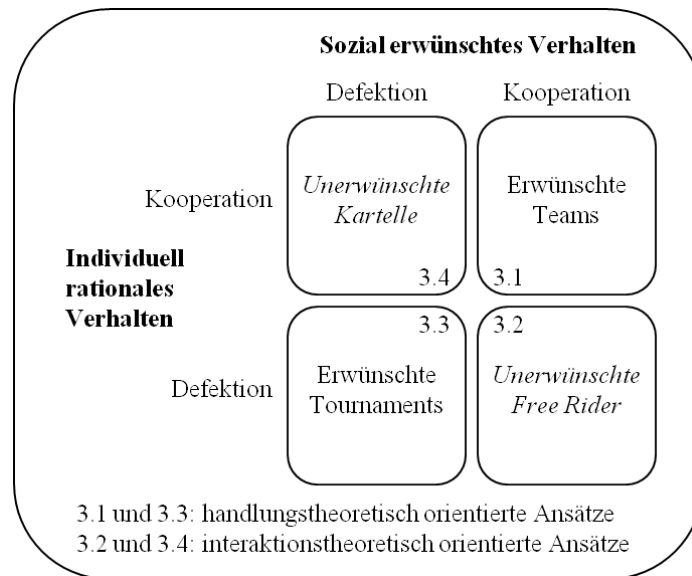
**Sozial erwünschtes Verhalten**

| | Defektion | Kooperation |
|---|---|---|
| Kooperation | *Unerwünschte Kartelle* 3.4 | 3.1 Erwünschte Teams |
| Defektion | 3.3 Erwünschte Tournaments | 3.2 *Unerwünschte Free Rider* |

**Individuell rationales Verhalten**

3.1 und 3.3: handlungstheoretisch orientierte Ansätze
3.2 und 3.4: interaktionstheoretisch orientierte Ansätze